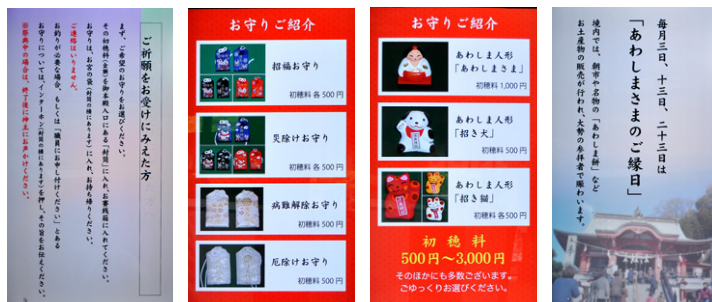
ご祈願をお受けにみえた方

まず、ご希望のお守りをお選びください。

その初穂料（金額）を御本殿入口にある「封筒」に入れ、三宝（さんぼう）に入れてください。

お守りは、お宮の袋（封筒の横に置いてある）に入れ、お持ち帰りください。

ご連絡はいりません。

お釣りが必要な場合、もしくは「領収書」が必要な場合は、インターホン（封筒の横に置いてあります）を押し、その旨をお伝えください。

お守りについては、インターホンにてお問い合わせください。

※神職不在の場合は、神職が戻り次第ご連絡ください。

お守りご紹介

招福お守り
初穂料 各500円

災除けお守り
初穂料 各500円

病難解除お守り
初穂料 500円

厄除けお守り
初穂料 各500円

お守りご紹介

あわしま人形
「あわしまさま」
初穂料 1,000円

あわしま人形
「招き犬」
初穂料 500円

あわしま人形
「招き猫」
初穂料 各500円

初穂料
500円〜3,000円
そのほかにも多数ございます。
ごゆっくりお選びください。

毎月三日、十三日、二十三日は
「あわしまさまのご縁日」

境内では、朝市や名物の「あわしま餅」などお土産物の販売が行われ、大勢の参拝者で賑わいます。